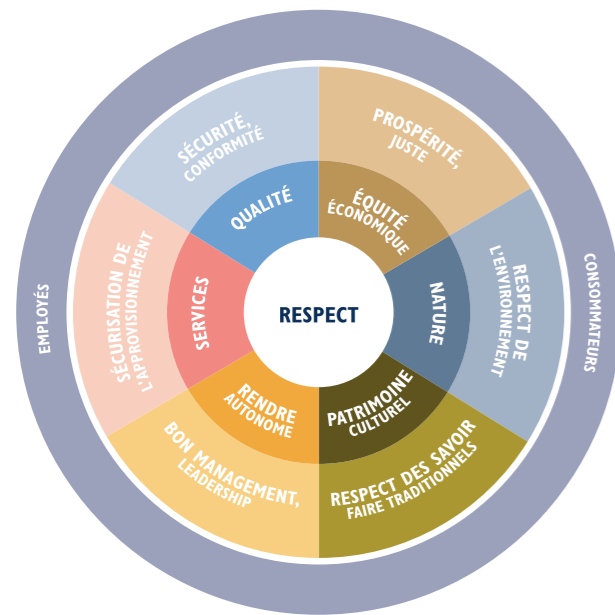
RESPECT

QUALITÉ

ÉQUITÉ ÉCONOMIQUE

NATURE

PATRIMOINE CULTUREL

RENDRE AUTONOME

SERVICES

SÉCURITÉ, CONFORMITÉ

PROSPÉRITÉ, JUSTE

RESPECT DE L'ENVIRONNEMENT

RESPECT DES SAVOIR FAIRE TRADITIONNELS

BON MANAGEMENT, LEADERSHIP

SÉCURISATION DE L'APPROVISIONNEMENT

EMPLOYÉS

CONSOMMATEURS